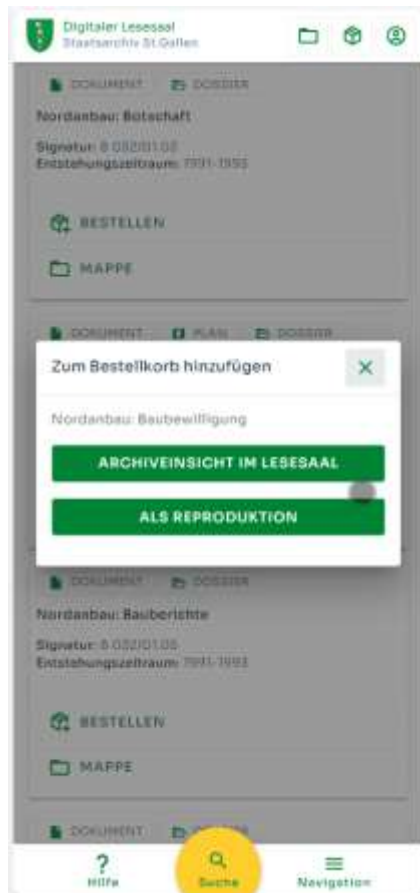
Digitaler Lesesaal
Staatsarchiv St.Gallen

DOKUMENT DOSSIER

Nordanbau: Botschaft

Signatur: B 032/01.05
Entstehungszeitraum: 1991-1993

BESTELLEN

MAPPE

DOKUMENT PLAN DOSSIER

Zum Bestellkorb hinzufügen

Nordanbau: Baubewilligung

ARCHIVEINSICHT IM LESESAAL

ALS REPRODUKTION

DOKUMENT DOSSIER

Nordanbau: Bauberichte

Signatur: B 032/01.05
Entstehungszeitraum: 1991-1993

BESTELLEN

MAPPE

DOKUMENT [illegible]

Hilfe
Suche
Navigation